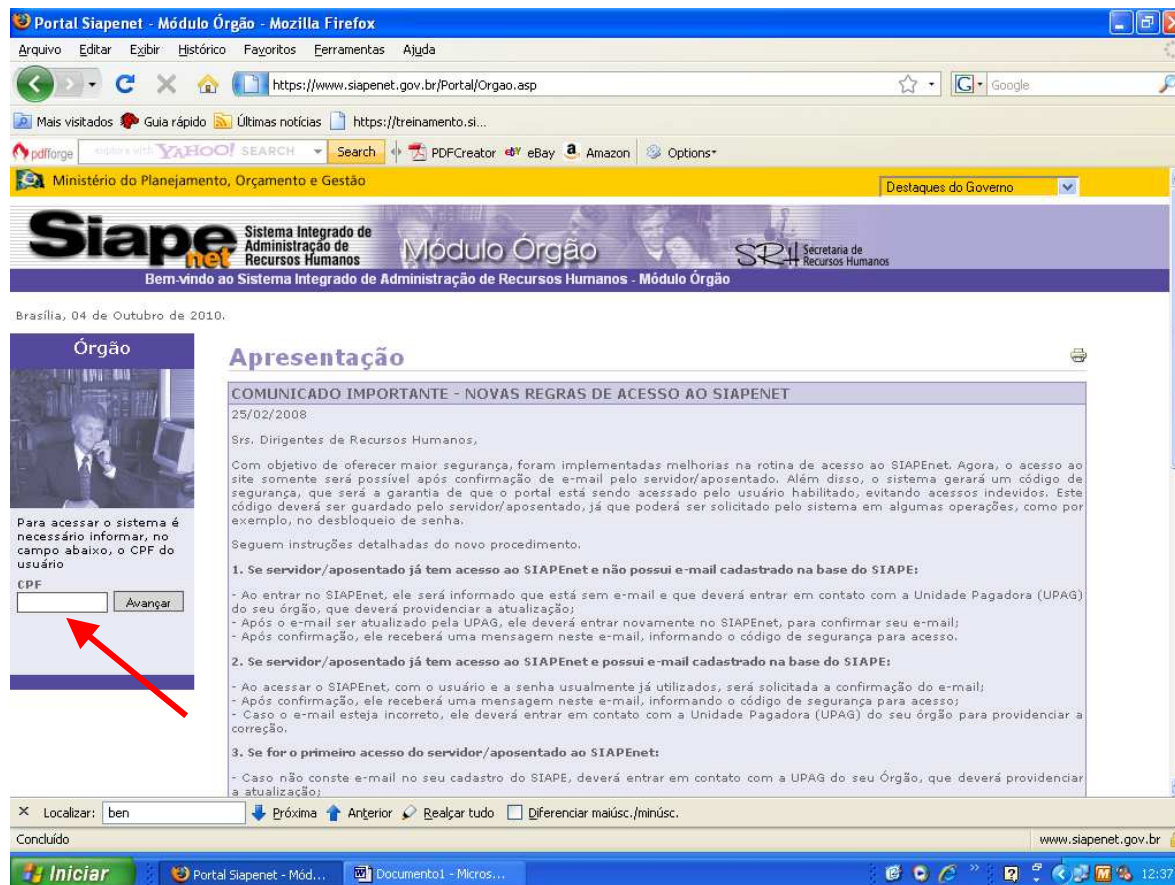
Portal Siapenet - Módulo Órgão - Mozilla Firefox

Arquivo Editar Exibir Histórico Favoritos Ferramentas Ajuda

https://www.siapenet.gov.br/Portal/Orgao.asp

Google

Mais visitados Guia rápido Últimas notícias https://treinamento.si...

pdfforge YAHOO! SEARCH Search PDFCreator eBay Amazon Options

Ministério do Planejamento, Orçamento e Gestão

Destaques do Governo

Siape net Sistema Integrado de Administração de Recursos Humanos Módulo Órgão SRH Secretaria de Recursos Humanos

Bem-vindo ao Sistema Integrado de Administração de Recursos Humanos - Módulo Órgão

Brasília, 04 de Outubro de 2010.

Órgão

Para acessar o sistema é necessário informar, no campo abaixo, o CPF do usuário

CPF

Avançar

Apresentação

COMUNICADO IMPORTANTE - NOVAS REGRAS DE ACESSO AO SIAPENET

25/02/2008

Srs. Dirigentes de Recursos Humanos,

Com objetivo de oferecer maior segurança, foram implementadas melhorias na rotina de acesso ao SIAPEnet. Agora, o acesso ao site somente será possível após confirmação de e-mail pelo servidor/aposentado. Além disso, o sistema gerará um código de segurança, que será a garantia de que o portal está sendo acessado pelo usuário habilitado, evitando acessos indevidos. Este código deverá ser guardado pelo servidor/aposentado, já que poderá ser solicitado pelo sistema em algumas operações, como por exemplo, no desbloqueio de senha.

Seguem instruções detalhadas do novo procedimento.

1. Se servidor/aposentado já tem acesso ao SIAPEnet e não possui e-mail cadastrado na base do SIAPE:

- Ao entrar no SIAPEnet, ele será informado que está sem e-mail e que deverá entrar em contato com a Unidade Pagadora (UPAG) do seu órgão, que deverá providenciar a atualização;
- Após o e-mail ser atualizado pela UPAG, ele deverá entrar novamente no SIAPEnet, para confirmar seu e-mail;
- Após confirmação, ele receberá uma mensagem neste e-mail, informando o código de segurança para acesso.

2. Se servidor/aposentado já tem acesso ao SIAPEnet e possui e-mail cadastrado na base do SIAPE:

- Ao acessar o SIAPEnet, com o usuário e a senha usualmente já utilizados, será solicitada a confirmação do e-mail;
- Após confirmação, ele receberá uma mensagem neste e-mail, informando o código de segurança para acesso;
- Caso o e-mail esteja incorreto, ele deverá entrar em contato com a Unidade Pagadora (UPAG) do seu órgão para providenciar a correção.

3. Se for o primeiro acesso do servidor/aposentado ao SIAPEnet:

- Caso não conste e-mail no seu cadastro do SIAPE, deverá entrar em contato com a UPAG do seu Órgão, que deverá providenciar a atualização;

Localizar: ben Próxima Anterior Realçar tudo Diferenciar maiúsc./minúsc.

Concluído www.siapenet.gov.br

Iniciar Portal Siapenet - Mód... Documento1 - Micros... 12:37